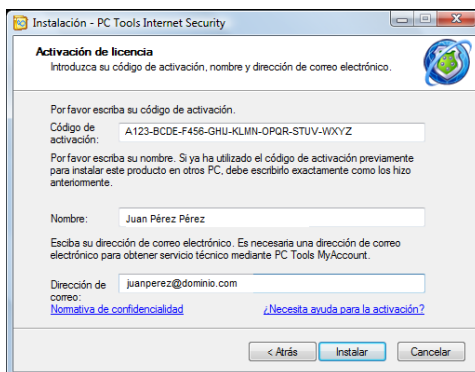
Instalación - PC Tools Internet Security

Activación de licencia

Introduzca su código de activación, nombre y dirección de correo electrónico.

Por favor escriba su código de activación.

Código de activación: A123-BCDE-F456-GHIJ-KLMN-OPQR-STUV-WXYZ

Por favor escriba su nombre. Si ya ha utilizado el código de activación previamente para instalar este producto en otros PC, debe escribirlo exactamente como lo hizo anteriormente.

Nombre: Juan Pérez Pérez

Esciba su dirección de correo electrónico. Es necesaria una dirección de correo electrónico para obtener servicio técnico mediante PC Tools MyAccount.

Dirección de correo: juanperez@dominio.com

Normativa de confidencialidad

¿Necesita ayuda para la activación?

< Atrás

Instalar

Cancelar